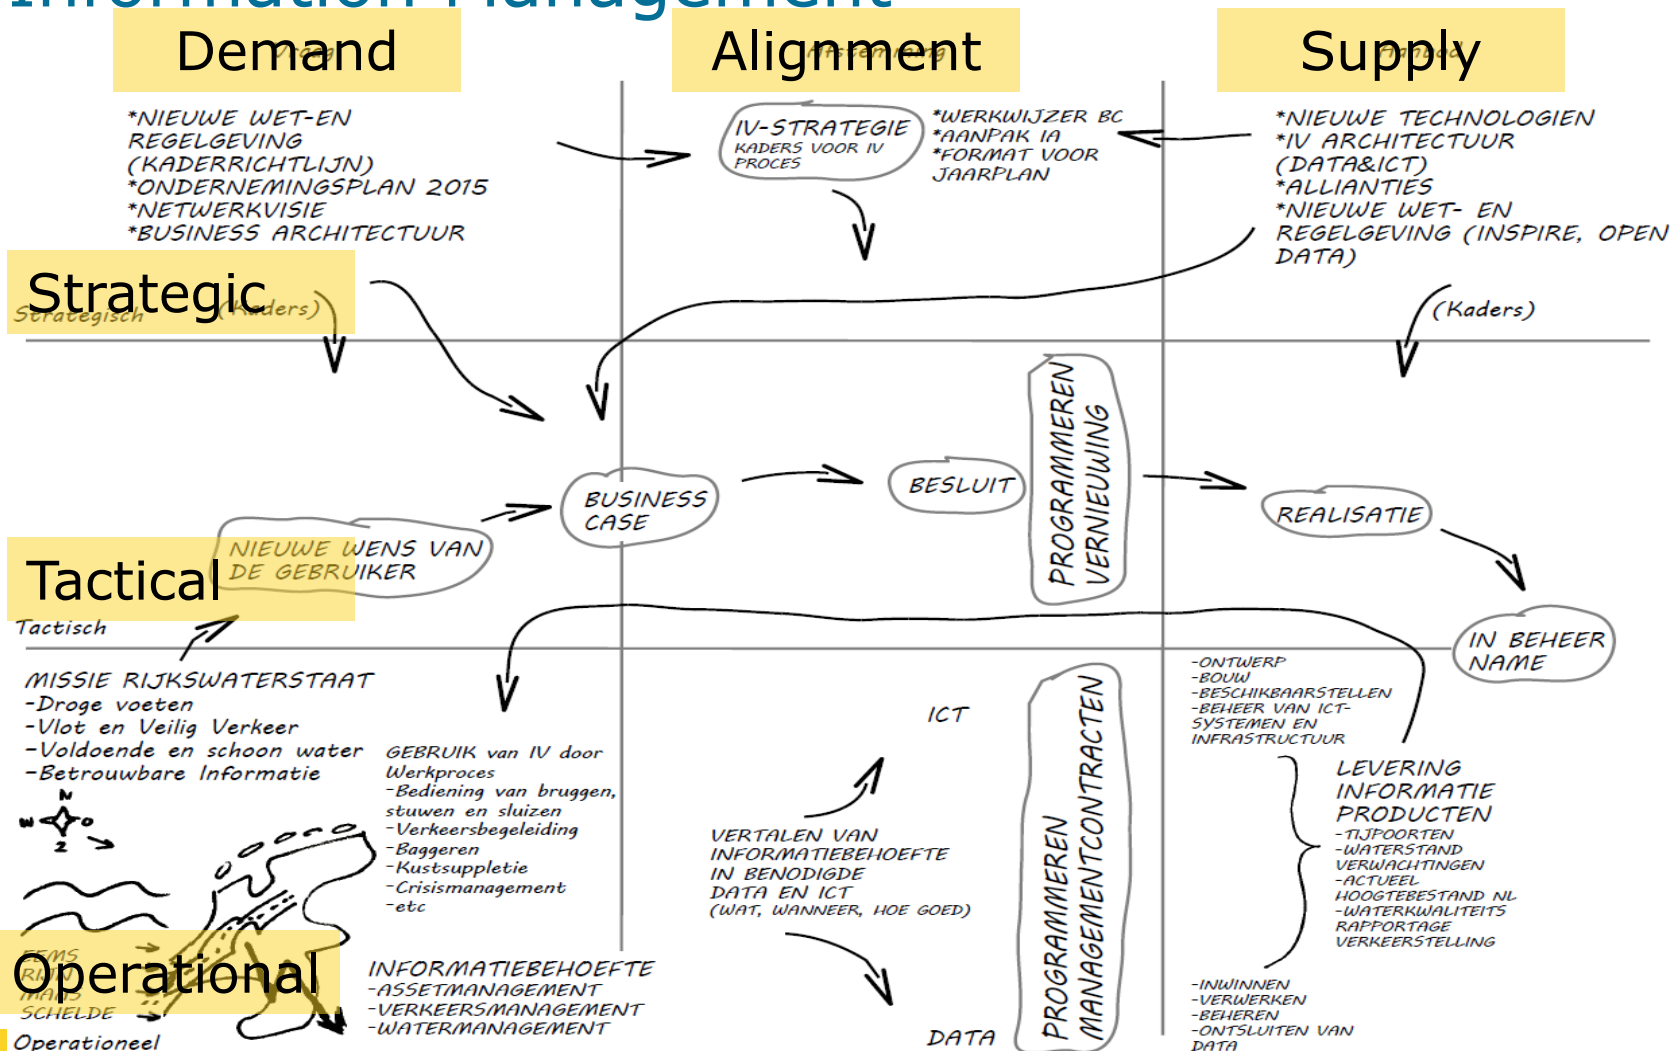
Demand

Alignment

Supply

*NIEUWE WET-EN REGELGEVING (KADERRICHTLIJN)
*ONDERNEMINGSPLAN 2015
*NETWERKVISIE
*BUSINESS ARCHITECTUUR

IV-STRATEGIE
KADERS VOOR IV PROCES

*WERKWIJZER BC
*AANPAK IA
*FORMAT VOOR JAARPLAN

*NIEUWE TECHNOLOGIEN
*IV ARCHITECTUUR (DATA&ICT)
*ALLIANTIES
*NIEUWE WET- EN REGELGEVING (INSPIRE, OPEN DATA)

Strategic
Strategisch (Kaders)

(Kaders)

PROGRAMMEREN VERNIEUWING

BUSINESS CASE

BESLUIT

REALISATIE

NIEUWE WENS VAN DE GEBRUIKER

Tactical
Tactisch

IN BEHEER NAME

MISSIE RIJKSWATERSTAAT
-Droge voeten
-Vlot en Veilig Verkeer
-Voldoende en schoon water
-Betrouwbare Informatie

GEBRUIK van IV door Werkproces
-Bediening van bruggen, stuwen en sluizen
-Verkeersbegeleiding
-Baggeren
-Kustsuppletie
-Crisismanagement
-etc

ICT

VERTALEN VAN INFORMATIEBEHOEFTE IN BENODIGDE DATA EN ICT
(WAT, WANNEER, HOE GOED)

PROGRAMMEREN MANAGEMENTCONTRACTEN

-ONTWERP
-BOUW
-BESCHIKBAARSTELLEN
-BEHEER VAN ICT-SYSTEMEN EN INFRASTRUCTUUR

LEVERING INFORMATIE PRODUCTEN
-TIJPOORTEN
-WATERSTAND VERWACHTINGEN
-ACTUEEL HOOGTEBESTAND NL
-WATERKWALITEITS RAPPORTAGE
VERKEERSTELLING

N
W O
Z

Operational
SCHELDE
Operationeel

INFORMATIEBEHOEFTE
-ASSETMANAGEMENT
-VERKEERSMANAGEMENT
-WATERMANAGEMENT

DATA

-INWINNEN
-VERWERKEN
-BEHEREN
-ONTSLUITEN VAN DATA